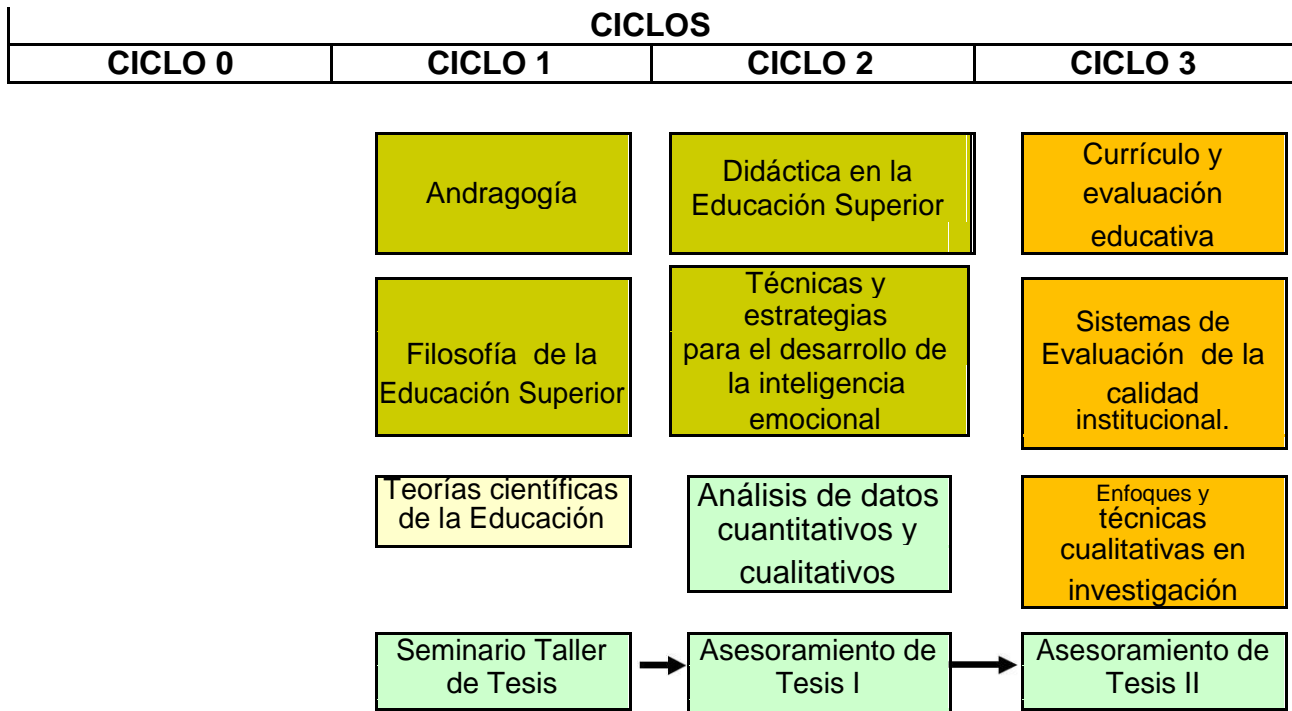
| CICLOS | | | |
|---|---|---|---|
| CICLO 0 | CICLO 1 | CICLO 2 | CICLO 3 |

Andragogía

Didáctica en la Educación Superior

Currículo y evaluación educativa

Filosofía de la Educación Superior

Técnicas y estrategias para el desarrollo de la inteligencia emocional

Sistemas de Evaluación de la calidad institucional.

Teorías científicas de la Educación

Análisis de datos cuantitativos y cualitativos

Enfoques y técnicas cualitativas en investigación

Seminario Taller de Tesis

Asesoramiento de Tesis I

Asesoramiento de Tesis II